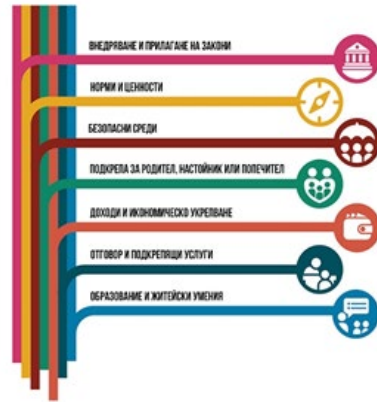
ВНЕДРЯВАНЕ И ПРИЛАГАНЕ НА ЗАКОНИ

НОРМИ И ЦЕННОСТИ

БЕЗОПАСНИ СРЕДИ

ПОДКРЕПА ЗА РОДИТЕЛ, НАСТОЙНИК ИЛИ ПОПЕЧИТЕЛ

ДОХОДИ И ИКОНОМИЧЕСКО УКРЕПВАНЕ

ОТГОВОР И ПОДКРЕПЯЩИ УСЛУГИ

ОБРАЗОВАНИЕ И ЖИТЕЙСКИ УМЕНИЯ